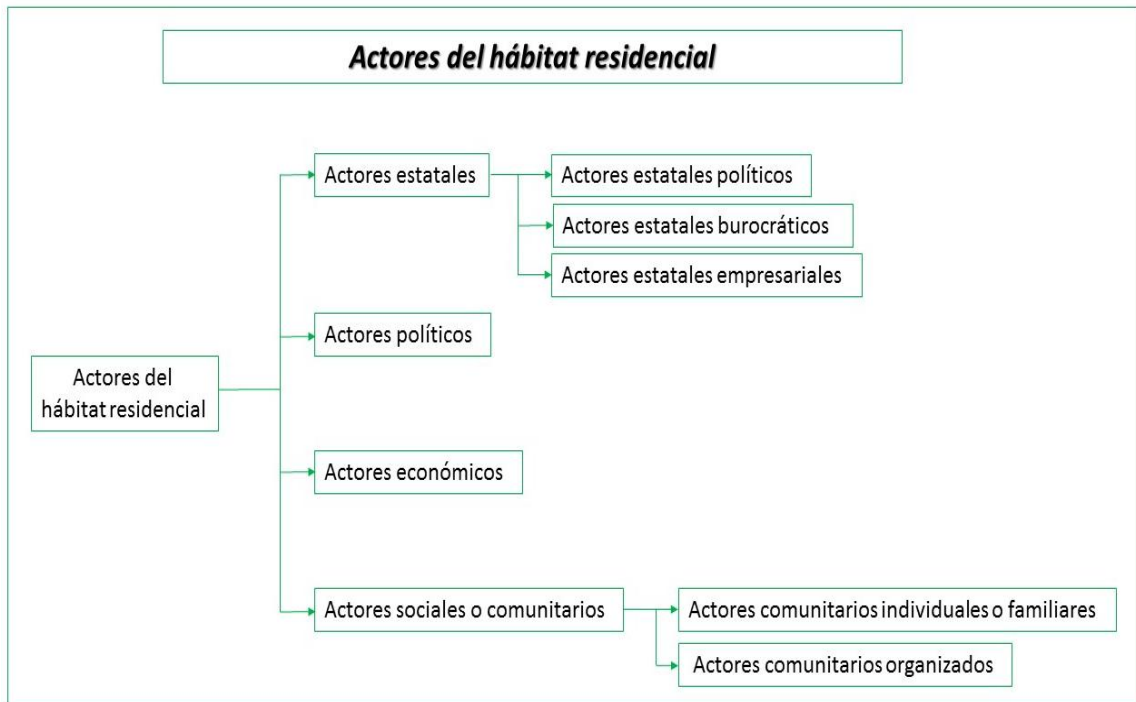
Actores del hábitat residencial

Actores del hábitat residencial

Actores estatales

Actores estatales políticos

Actores estatales burocráticos

Actores estatales empresariales

Actores políticos

Actores económicos

Actores sociales o comunitarios

Actores comunitarios individuales o familiares

Actores comunitarios organizados